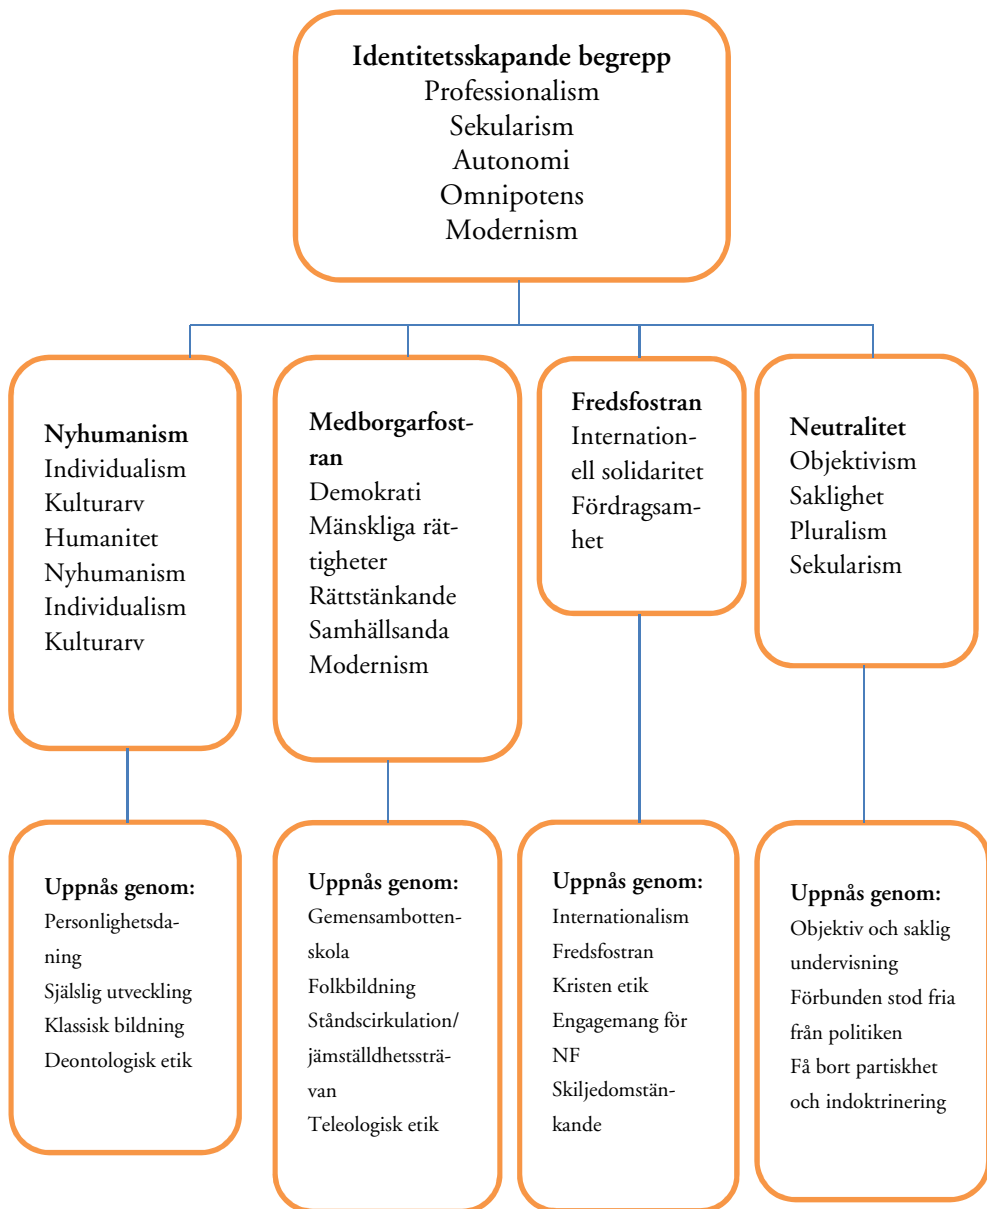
**Identitetsskapande begrepp**
Professionalism
Sekularism
Autonomi
Omnipotens
Modernism

**Nyhumanism**
Individualism
Kulturarv
Humanitet
Nyhumanism
Individualism
Kulturarv

**Medborgarfostran**
Demokrati
Mänskliga rättigheter
Rättstänkande
Samhällsanda
Modernism

**Fredsfostran**
Internationell solidaritet
Fördragsamhet

**Neutralitet**
Objektivism
Saklighet
Pluralism
Sekularism

**Uppnås genom:**
Personlighetsdaning
Själslig utveckling
Klassisk bildning
Deontologisk etik

**Uppnås genom:**
Gemensambottenskola
Folkbildning
Ståndscirkulation/jämställdhetssträvan
Teleologisk etik

**Uppnås genom:**
Internationalism
Fredsfostran
Kristen etik
Engagemang för NF
Skiljedomstänkande

**Uppnås genom:**
Objektiv och saklig undervisning
Förbunden stod fria från politiken
Få bort partiskhet och indoktrinering